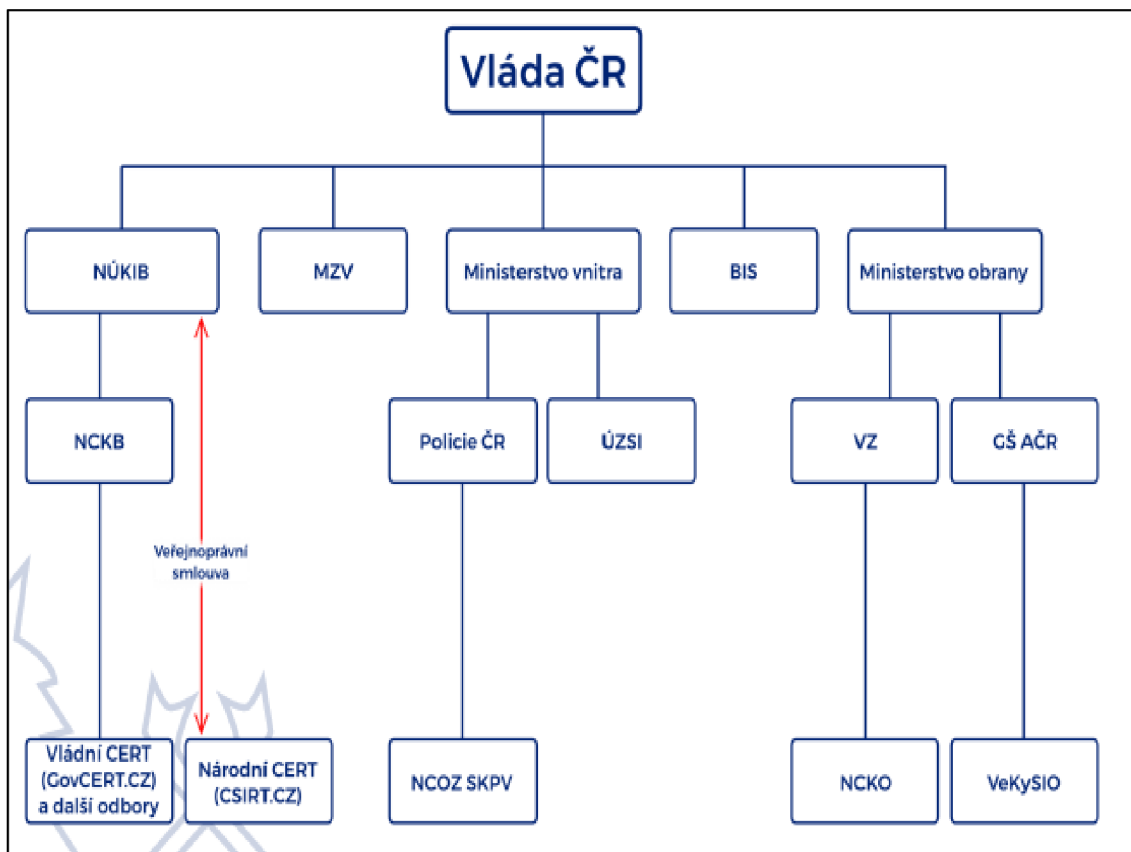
Vláda ČR

NÚKIB

MZV

Ministerstvo vnitra

BIS

Ministerstvo obrany

NCKB

Veřejnoprávní smlouva

Policie ČR

ÚZSI

VZ

GŠ AČR

Vládní CERT (GovCERT.CZ) a další odbory

Národní CERT (CSIRT.CZ)

NCOZ SKPV

NCKO

VeKySIO